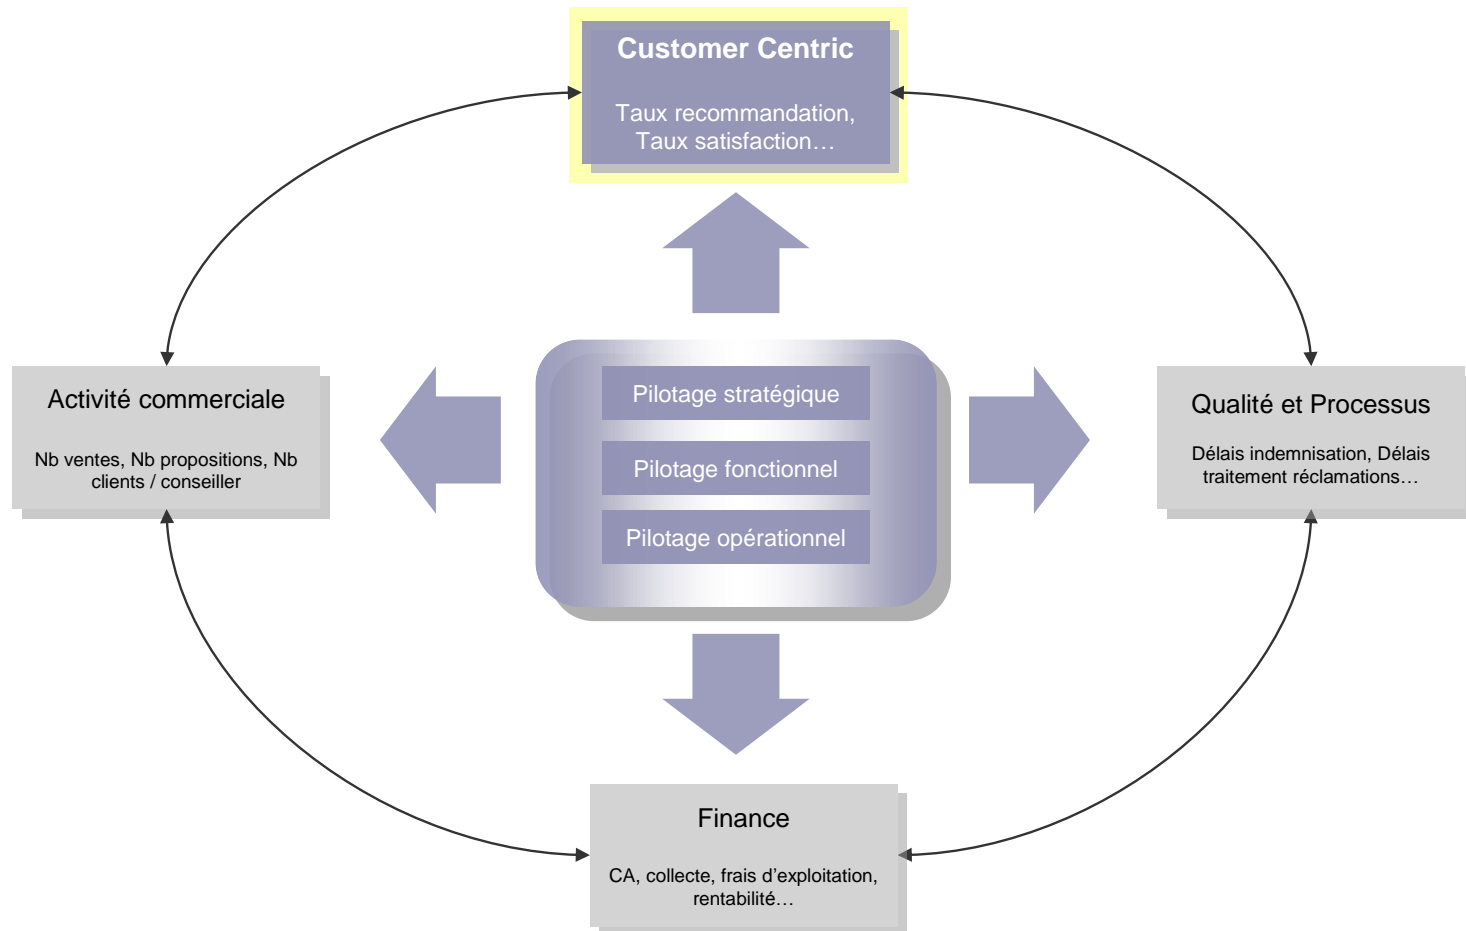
Customer Centric

Taux recommandation, Taux satisfaction…

Activité commerciale

Nb ventes, Nb propositions, Nb clients / conseiller

Pilotage stratégique

Pilotage fonctionnel

Pilotage opérationnel

Qualité et Processus

Délais indemnisation, Délais traitement réclamations…

Finance

CA, collecte, frais d’exploitation, rentabilité…